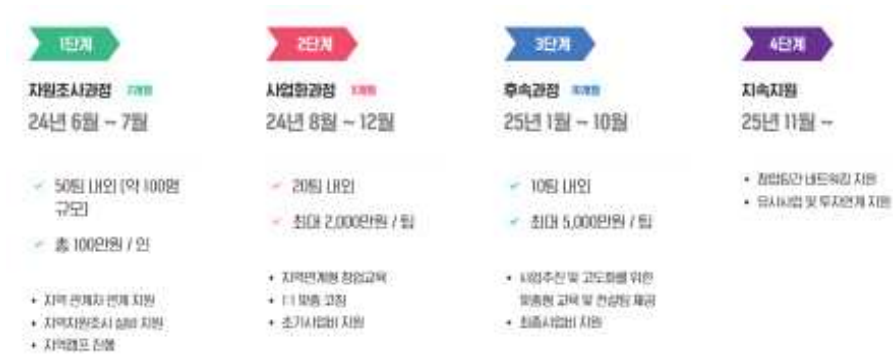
1단계

자원조사과정 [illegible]

24년 6월 ~ 7월

50팀 내외 (약 100명 규모)

총 100만원 / 인

• 지역 관계자 연계 지원
• 지역자원조사 실비 지원
• 지역캠프 진행

2단계

사업화과정 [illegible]

24년 8월 ~ 12월

20팀 내외

최대 2,000만원 / 팀

• 지역연계형 창업교육
• 1:1 맞춤 코칭
• 초기사업비 지원

3단계

후속과정 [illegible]

25년 1월 ~ 10월

10팀 내외

최대 5,000만원 / 팀

• 사업추진 및 고도화를 위한 맞춤형 교육 및 컨설팅 제공
• 후속사업비 지원

4단계

지속지원

25년 11월 ~

• 창업팀간 네트워킹 지원
• 유사사업 및 투자연계 지원